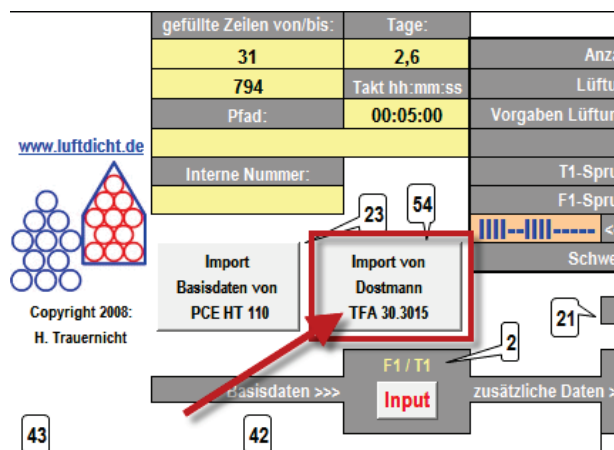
| gefüllte Zeilen von/bis: | Tage: |
|---|---|
| 31 | 2,6 |
| 794 | Takt hh:mm:ss |
| Pfad: | 00:05:00 |

Anz
Lüftu
Vorgaben Lüftun
T1-Spru
F1-Spru
IIII--IIII----- <
Schwe

www.luftdicht.de

Interne Nummer:

Copyright 2008:
H. Trauernicht

23
54
Import Basisdaten von PCE HT 110
Import von Dostmann TFA 30.3015

21
2
F1 / T1
Input
Basisdaten >>>
zusätzliche Daten >
43
42